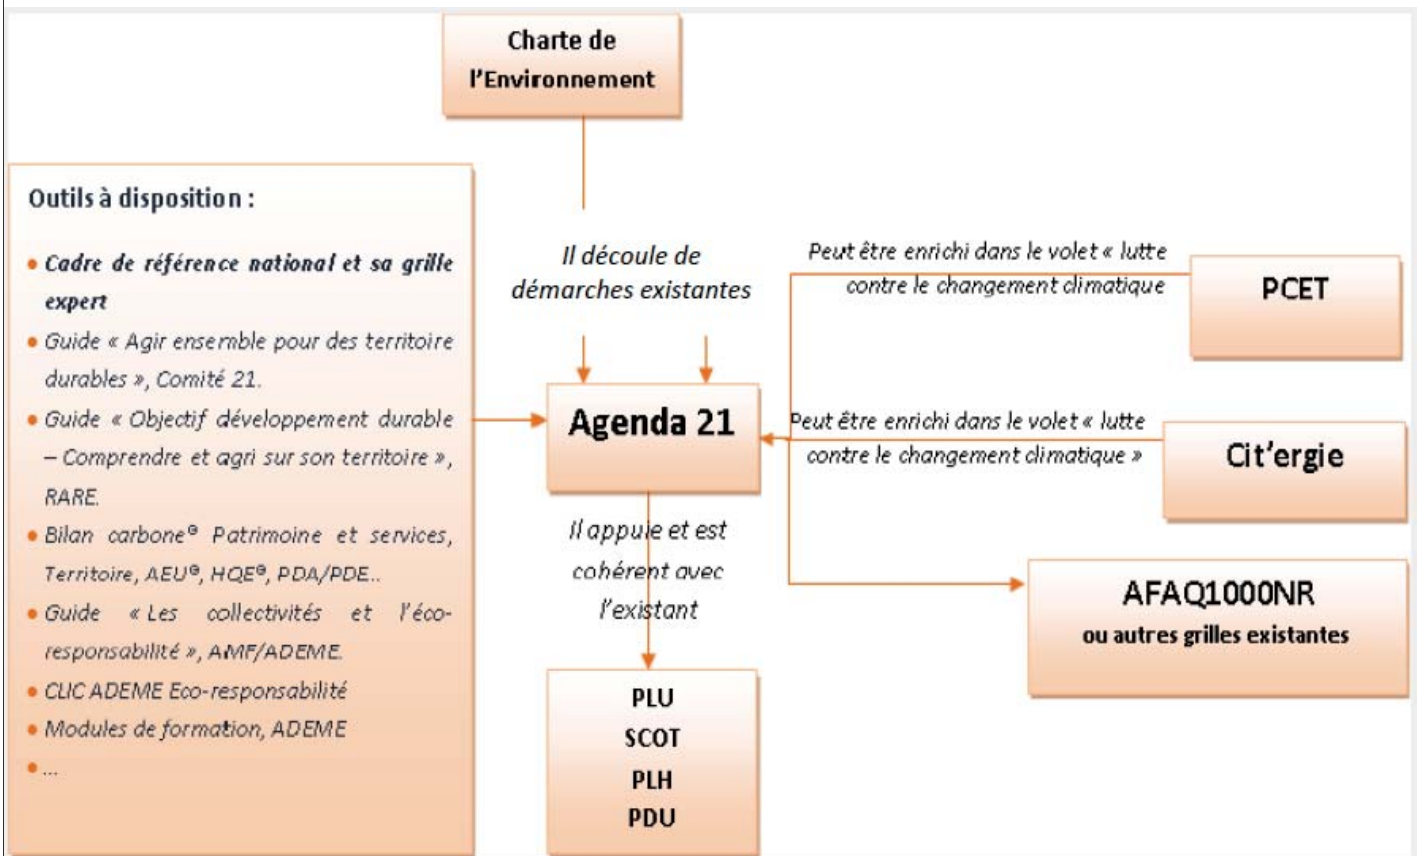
Charte de l'Environnement

Outils à disposition :

• Cadre de référence national et sa grille expert
• Guide « Agir ensemble pour des territoire durables », Comité 21.
• Guide « Objectif développement durable – Comprendre et agri sur son territoire », RARE.
• Bilan carbone® Patrimoine et services, Territoire, AEU®, HQE®, PDA/PDE..
• Guide « Les collectivités et l'éco-responsabilité », AMF/ADEME.
• CLIC ADEME Eco-responsabilité
• Modules de formation, ADEME
• ...

Il découle de démarches existantes

Peut être enrichi dans le volet « lutte contre le changement climatique

PCET

Agenda 21

Peut être enrichi dans le volet « lutte contre le changement climatique »

Cit'ergie

Il appuie et est cohérent avec l'existant

AFAQ1000NR
ou autres grilles existantes

PLU
SCOT
PLH
PDU